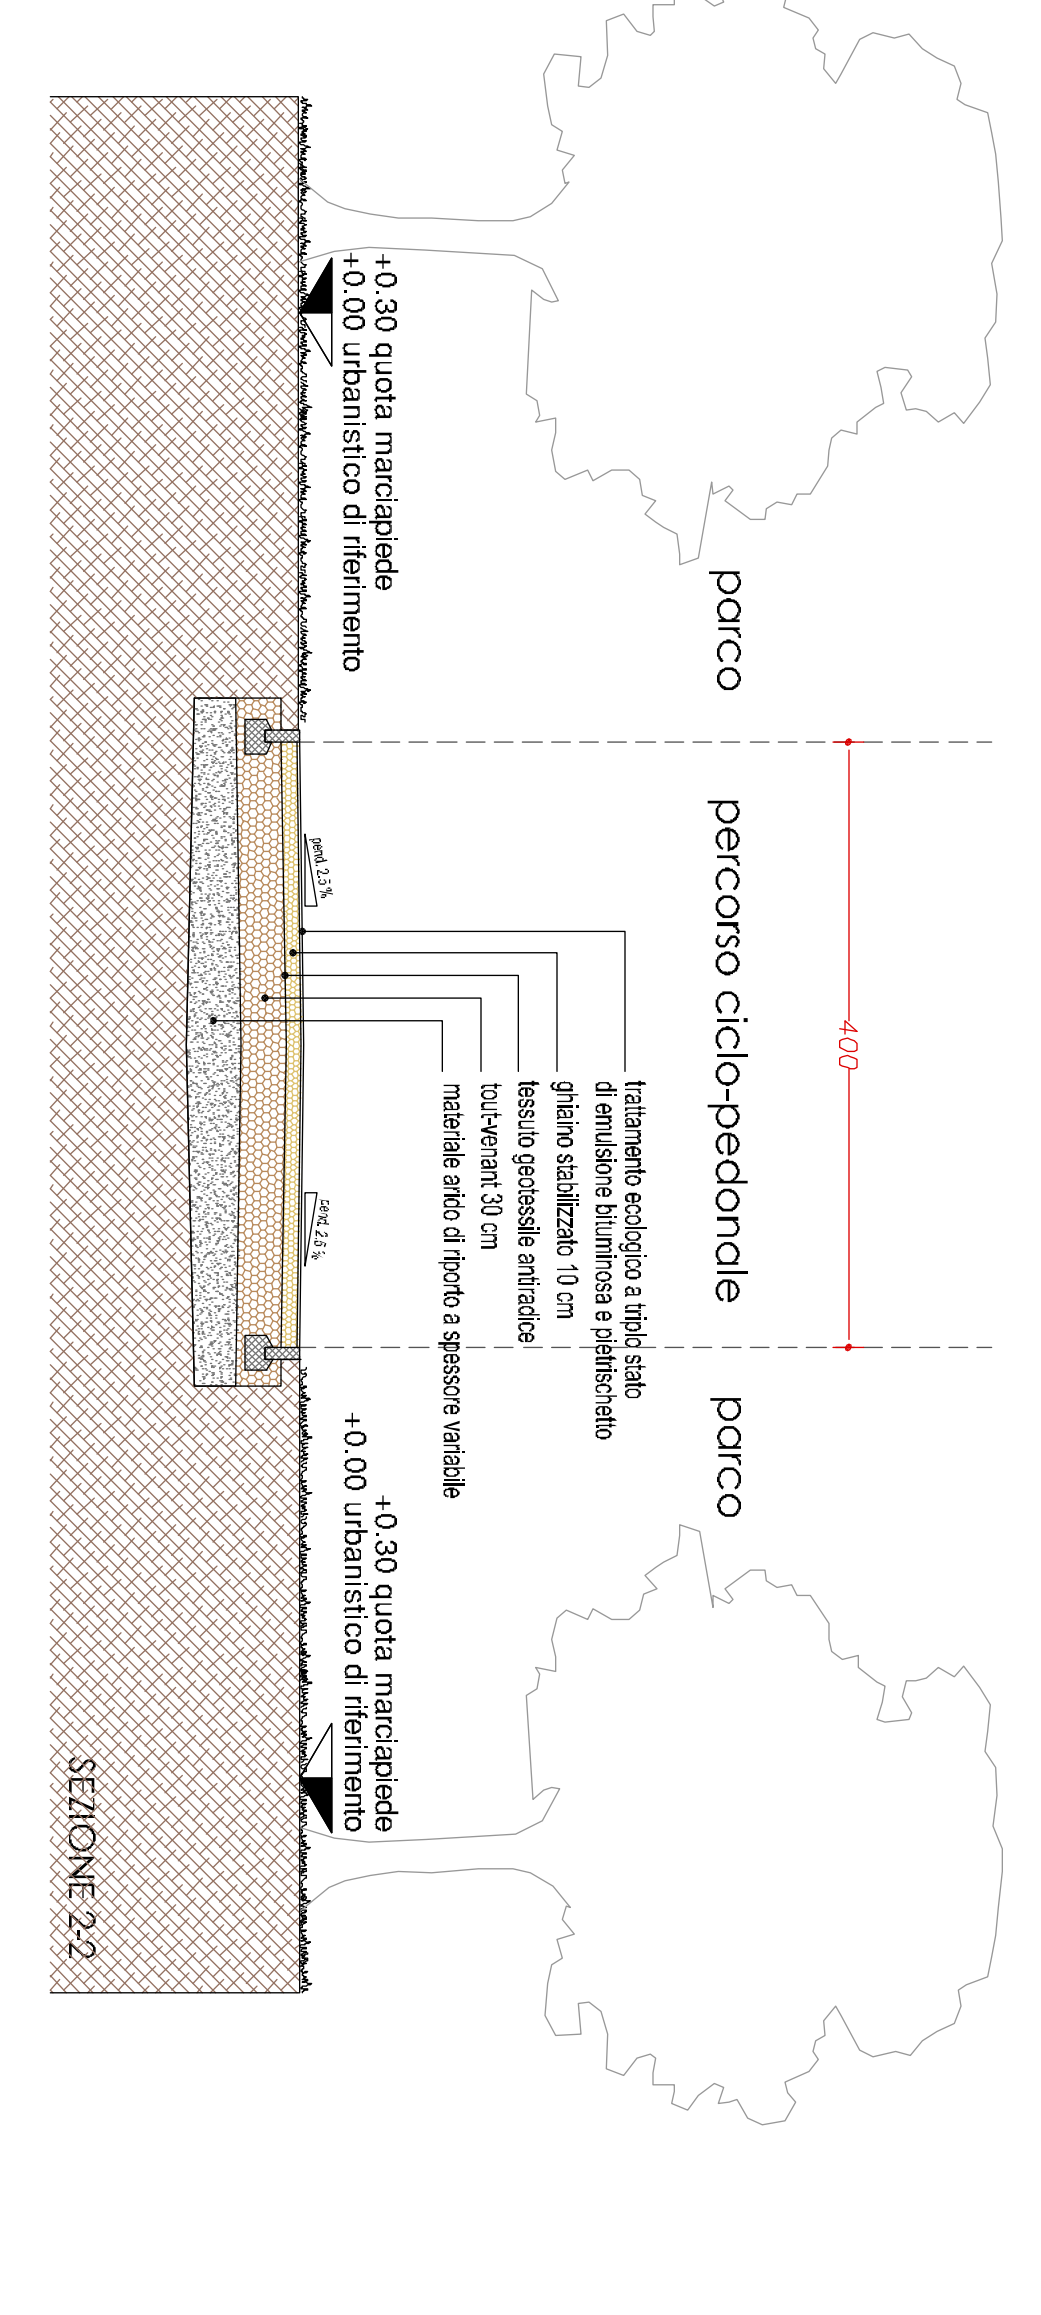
parco

percorso ciclo-pedonale

parco

400

+0.30 quota marciapiede
+0.00 urbanistico di riferimento

pend. 2.5 %

pend. 2.5 %

trattamento ecologico a triplo stato di emulsione bituminosa e pietrischetto
ghiaino stabilizzato 10 cm
tessuto geotessile antiradice
tout-venant 30 cm
materiale arido di riporto a spessore variabile

+0.30 quota marciapiede
+0.00 urbanistico di riferimento

SEZIONE 2-2